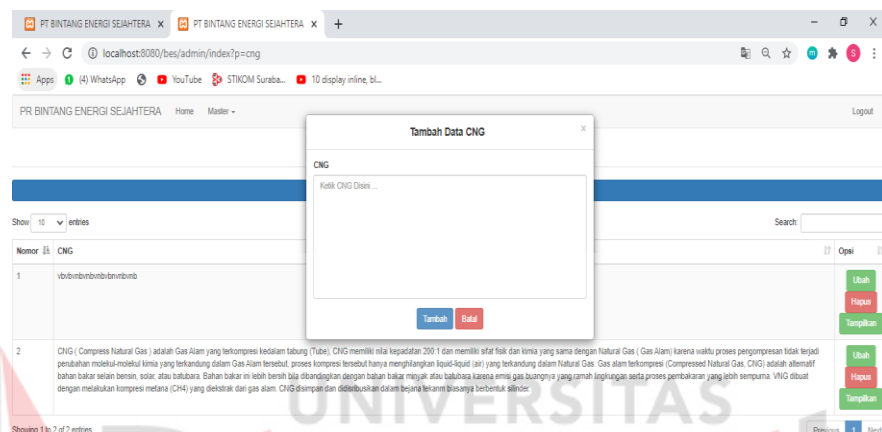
PT BINTANG ENERGI SEJAHTERA ×
PT BINTANG ENERGI SEJAHTERA ×
+

localhost:8080/bes/admin/index?p=cng

Apps (4) WhatsApp YouTube STIKOM Suraba... 10 display inline, bl...

PR BINTANG ENERGI SEJAHTERA Home Master

Logout

Tambah Data CNG

×

CNG

Ketik CNG Disini ...

Tambah Batal

Show 10 entries

Search:

| Nomor | CNG | Opsi |
|---|---|---|
| 1 | vbvbvmbvmbvmbvbnvmbvmb | Ubah Hapus Tampilkan |
| 2 | CNG ( Compress Natural Gas ) adalah Gas Alam yang terkompresi kedalam tabung (Tube). CNG memiliki nilai kepadatan 200:1 dan memiliki sifat fisik dan kimia yang sama dengan Natural Gas ( Gas Alam) karena waktu proses pengompresan tidak terjadi perubahan molekul-molekul kimia yang terkandung dalam Gas Alam tersebut, proses kompresi tersebut hanya menghilangkan liquid-liquid (air) yang terkandung dalam Natural Gas. Gas alam terkompresi (Compressed Natural Gas, CNG) adalah alternatif bahan bakar selain bensin, solar, atau batubara. Bahan bakar ini lebih bersih bila dibandingkan dengan bahan bakar minyak atau batubara karena emisi gas buangnya yang ramah lingkungan serta proses pembakaran yang lebih sempurna. VNG dibuat dengan melakukan kompresi metana (CH4) yang diekstrak dari gas alam. CNG disimpan dan didistribusikan dalam bejana tekanan biasanya berbentuk silinder | Ubah Hapus Tampilkan |

Showing 1 to 2 of 2 entries

Previous 1 Next

UNIVERSITAS